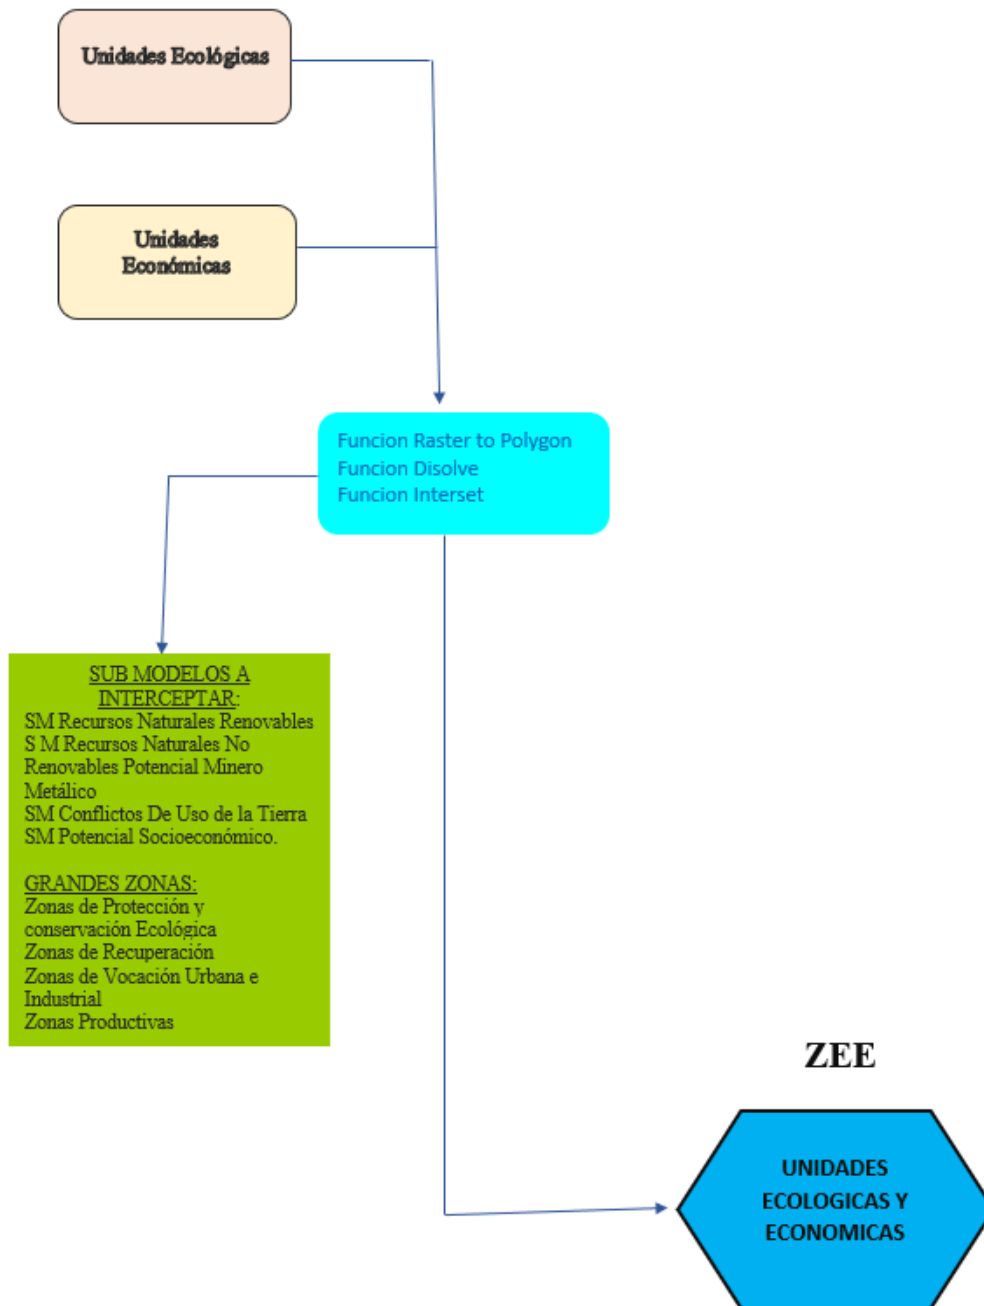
Unidades Ecológicas

Unidades Económicas

Funcion Raster to Polygon
Funcion Disolve
Funcion Interset

SUB MODELOS A INTERCEPTAR:
SM Recursos Naturales Renovables
S M Recursos Naturales No Renovables Potencial Minero Metálico
SM Conflictos De Uso de la Tierra
SM Potencial Socioeconómico.

GRANDES ZONAS:
Zonas de Protección y conservación Ecológica
Zonas de Recuperación
Zonas de Vocación Urbana e Industrial
Zonas Productivas

ZEE

UNIDADES ECOLOGICAS Y ECONOMICAS